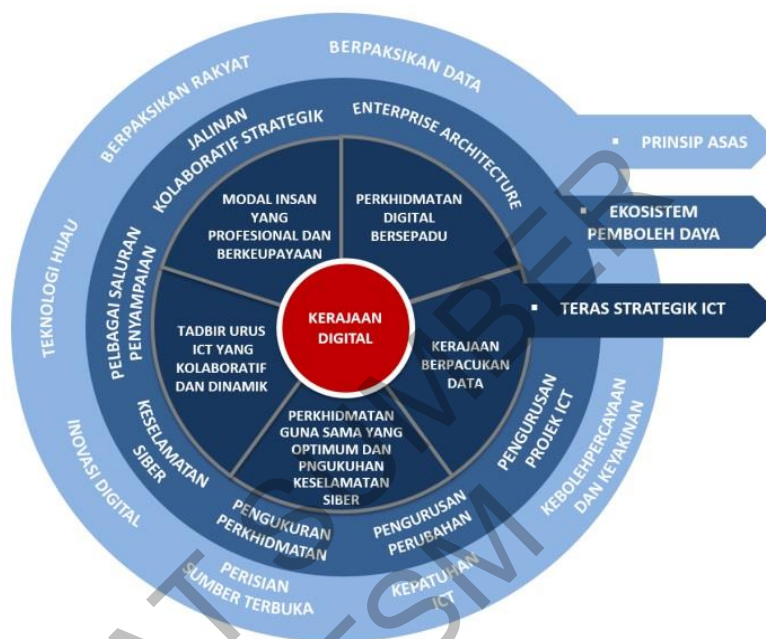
BERPAKSIKAN RAKYAT
BERPAKSIKAN DATA
TEKNOLOGI HIJAU
INOVASI DIGITAL
PERISIAN SUMBER TERBUKA
KEPATUHAN ICT
KEBOLEHPERCAYAAN DAN KEYAKINAN

JALINAN KOLABORATIF STRATEGIK
ENTERPRISE ARCHITECTURE
PELBAGAI SALURAN PENYAMPAIAN
KESELAMATAN SIBER
PENGUKURAN PERKHIDMATAN
PENGURUSAN PERUBAHAN
PENGURUSAN PROJEK ICT

MODAL INSAN YANG PROFESIONAL DAN BERKEUPAYAAN
PERKHIDMATAN DIGITAL BERSEPADU
TADBIR URUS ICT YANG KOLABORATIF DAN DINAMIK
KERAJAAN DIGITAL
KERAJAAN BERPACUKAN DATA
PERKHIDMATAN GUNA SAMA YANG OPTIMUM DAN PNGUKUHAN KESELAMATAN SIBER

▪ PRINSIP ASAS
▪ EKOSISTEM PEMBOLEH DAYA
▪ TERAS STRATEGIK ICT